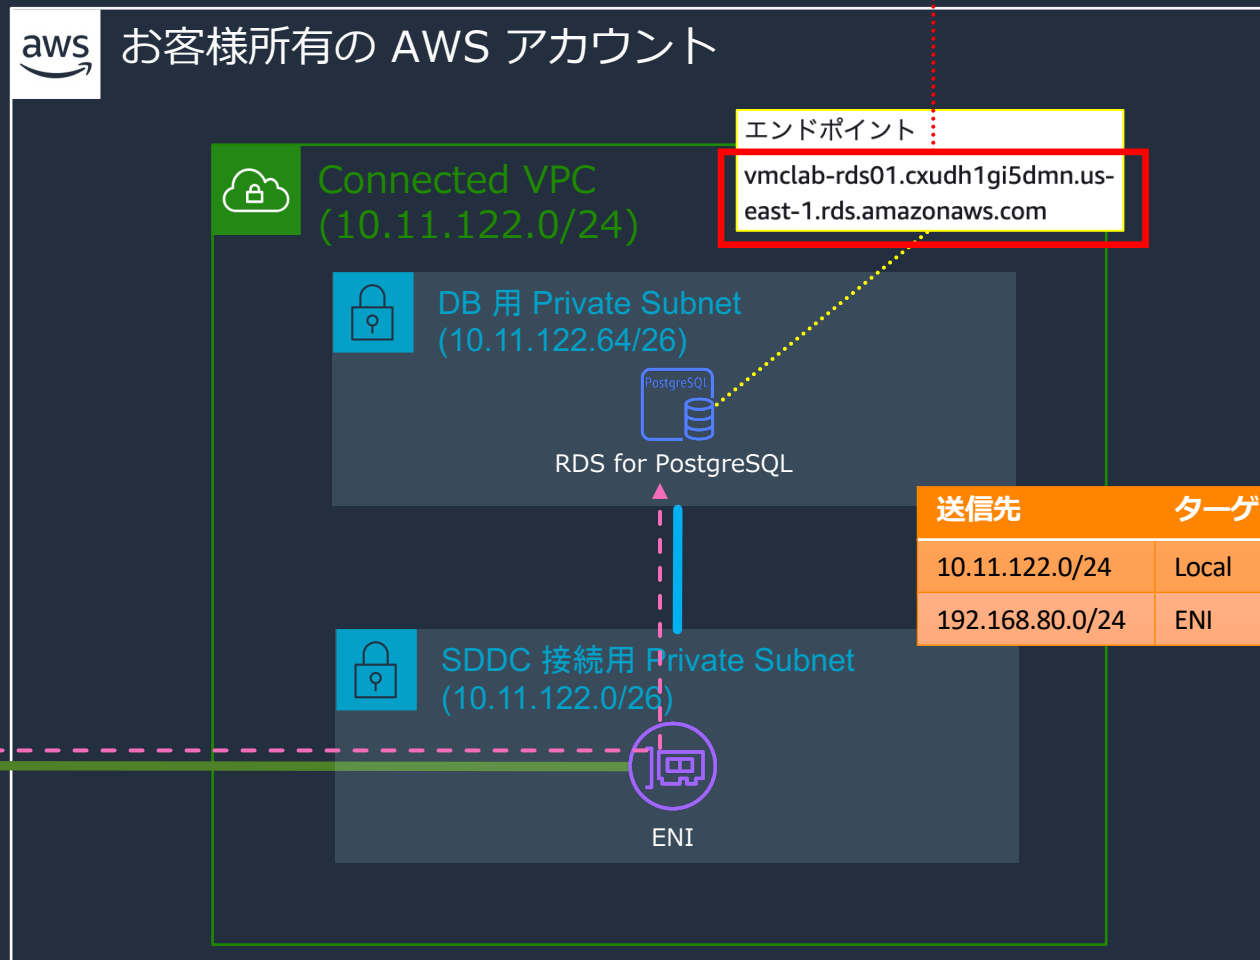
aws

お客様所有の AWS アカウント

エンドポイント

vmclab-rds01.cxudh1gi5dmn.us-east-1.rds.amazonaws.com

Connected VPC
(10.11.122.0/24)

DB 用 Private Subnet
(10.11.122.64/26)

PostgreSQL

RDS for PostgreSQL

| 送信先 | ターゲ |
|---|---|
| 10.11.122.0/24 | Local |
| 192.168.80.0/24 | ENI |

SDDC 接続用 Private Subnet
(10.11.122.0/26)

ENI